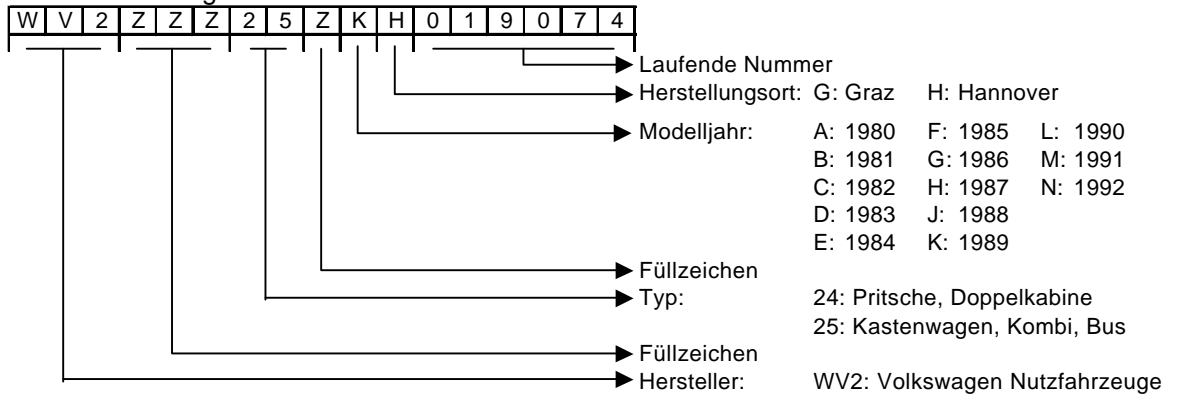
| W | V | 2 | Z | Z | Z | 2 | 5 | Z | K | H | 0 | 1 | 9 | 0 | 7 | 4 |
|---|---|---|---|---|---|---|---|---|---|---|---|---|---|---|---|---|

Laufende Nummer

Herstellungsort: G: Graz H: Hannover

Modelljahr: A: 1980 F: 1985 L: 1990
B: 1981 G: 1986 M: 1991
C: 1982 H: 1987 N: 1992
D: 1983 J: 1988
E: 1984 K: 1989

Füllzeichen

Typ: 24: Pritsche, Doppelkabine
25: Kastenwagen, Kombi, Bus

Füllzeichen

Hersteller: WV2: Volkswagen Nutzfahrzeuge